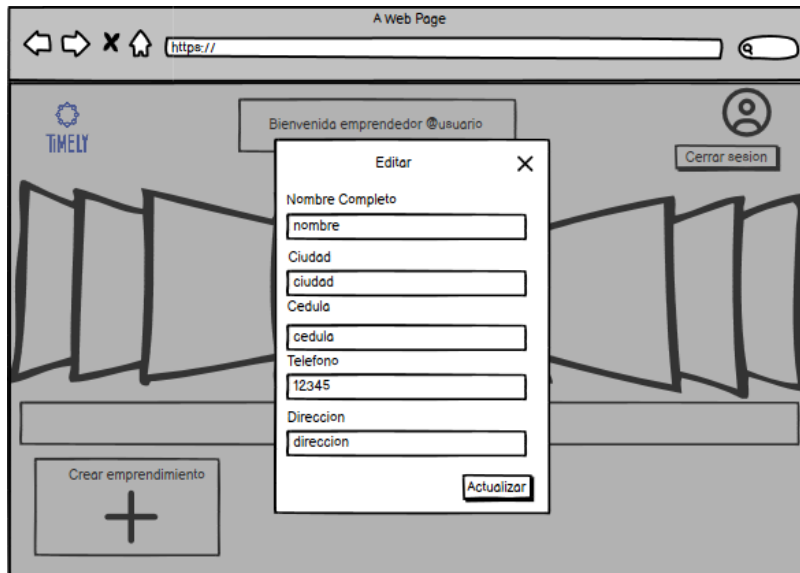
A Web Page

https://

TIMELY

Bienvenida emprendedor @usuario

Cerrar sesion

Editar

Nombre Completo

nombre

Ciudad

ciudad

Cedula

cedula

Telefono

12345

Direccion

direccion

Actualizar

Crear emprendimiento